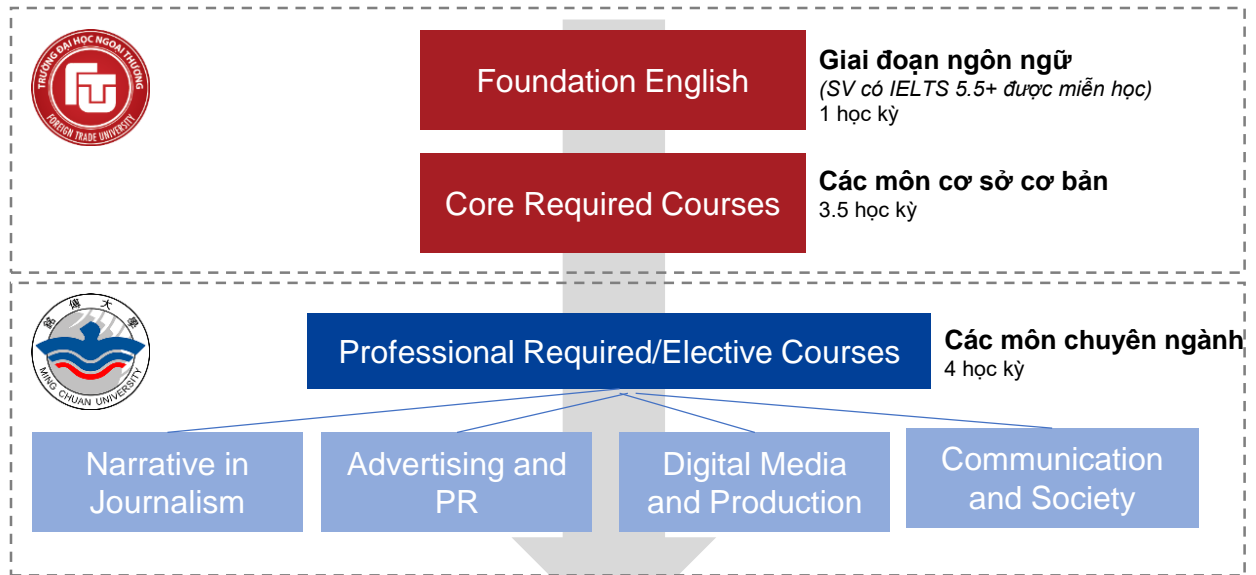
TRƯỜNG ĐẠI HỌC NGOẠI THƯƠNG
FOREIGN TRADE UNIVERSITY

Foundation English

Giai đoạn ngôn ngữ
(SV có IELTS 5.5+ được miễn học)
1 học kỳ

Core Required Courses

Các môn cơ sở cơ bản
3.5 học kỳ

銘傳大學
MING CHUAN UNIVERSITY

Professional Required/Elective Courses

Các môn chuyên ngành
4 học kỳ

Narrative in Journalism

Advertising and PR

Digital Media and Production

Communication and Society